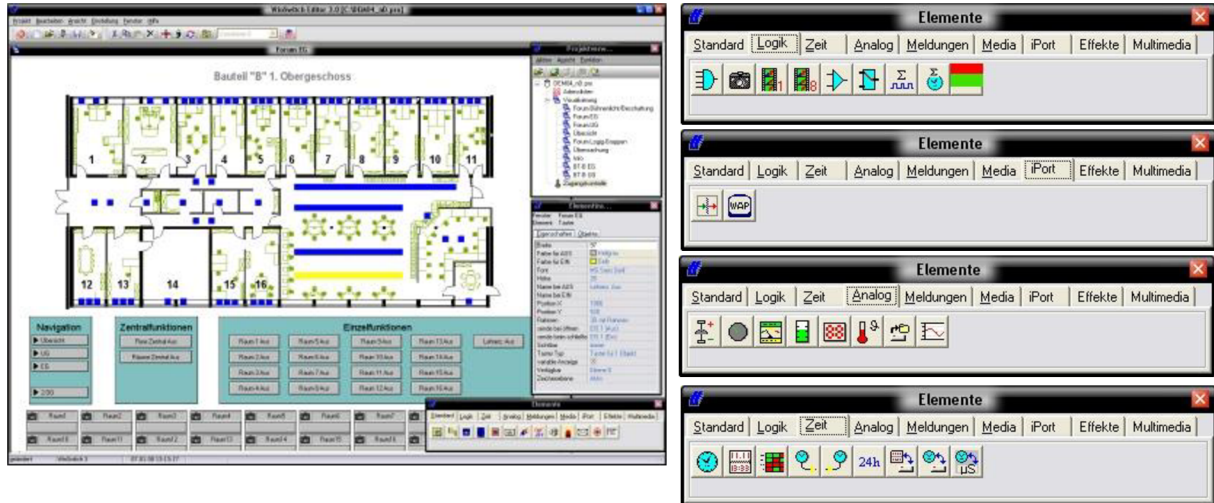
Bauteil "B" 1. Obergeschoss

1 2 3 4 5 6 7 8 9 10 11

12 13 14 15 16

Navigation
Übersicht
UG
EG
2.OG

Zentralfunktionen
Raum Zentral Aus
Raume Zentral Aus

Einzelfunktionen
Raum 1 Aus
Raum 2 Aus
Raum 3 Aus
Raum 4 Aus
Raum 5 Aus
Raum 6 Aus
Raum 7 Aus
Raum 8 Aus
Raum 9 Aus
Raum 10 Aus
Raum 11 Aus
Raum 12 Aus
Raum 13 Aus
Raum 14 Aus
Raum 15 Aus
Raum 16 Aus

Elemente
Standard | Logik | Zeit | Analog | Meldungen | Media | iPort | Effekte | Multimedia

Elemente
Standard | Logik | Zeit | Analog | Meldungen | Media | iPort | Effekte | Multimedia
WAP

Elemente
Standard | Logik | Zeit | Analog | Meldungen | Media | iPort | Effekte | Multimedia

Elemente
Standard | Logik | Zeit | Analog | Meldungen | Media | iPort | Effekte | Multimedia
24h